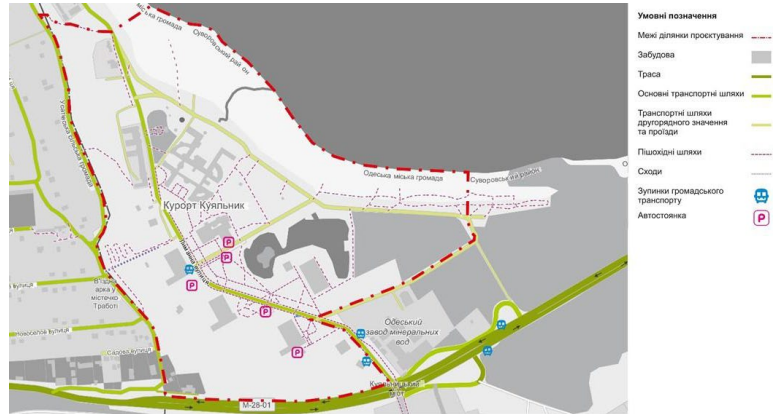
Умовні позначення

Межі ділянки проєктування

Забудова

Траса

Основні транспортні шляхи

Транспортні шляхи другорядного значення та проїзди

Пішохідні шляхи

Сходи

Зупинки громадського транспорту

Автостоянка

Одеська міська громада

Суворовський район

Одеська міська громада

Суворовський район

Курорт Куяльник

Одеський завод мінеральних вод

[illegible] вулиця

Бульвар містечко Траблі

Садова вулиця

М-28-01

Куяльницький міст